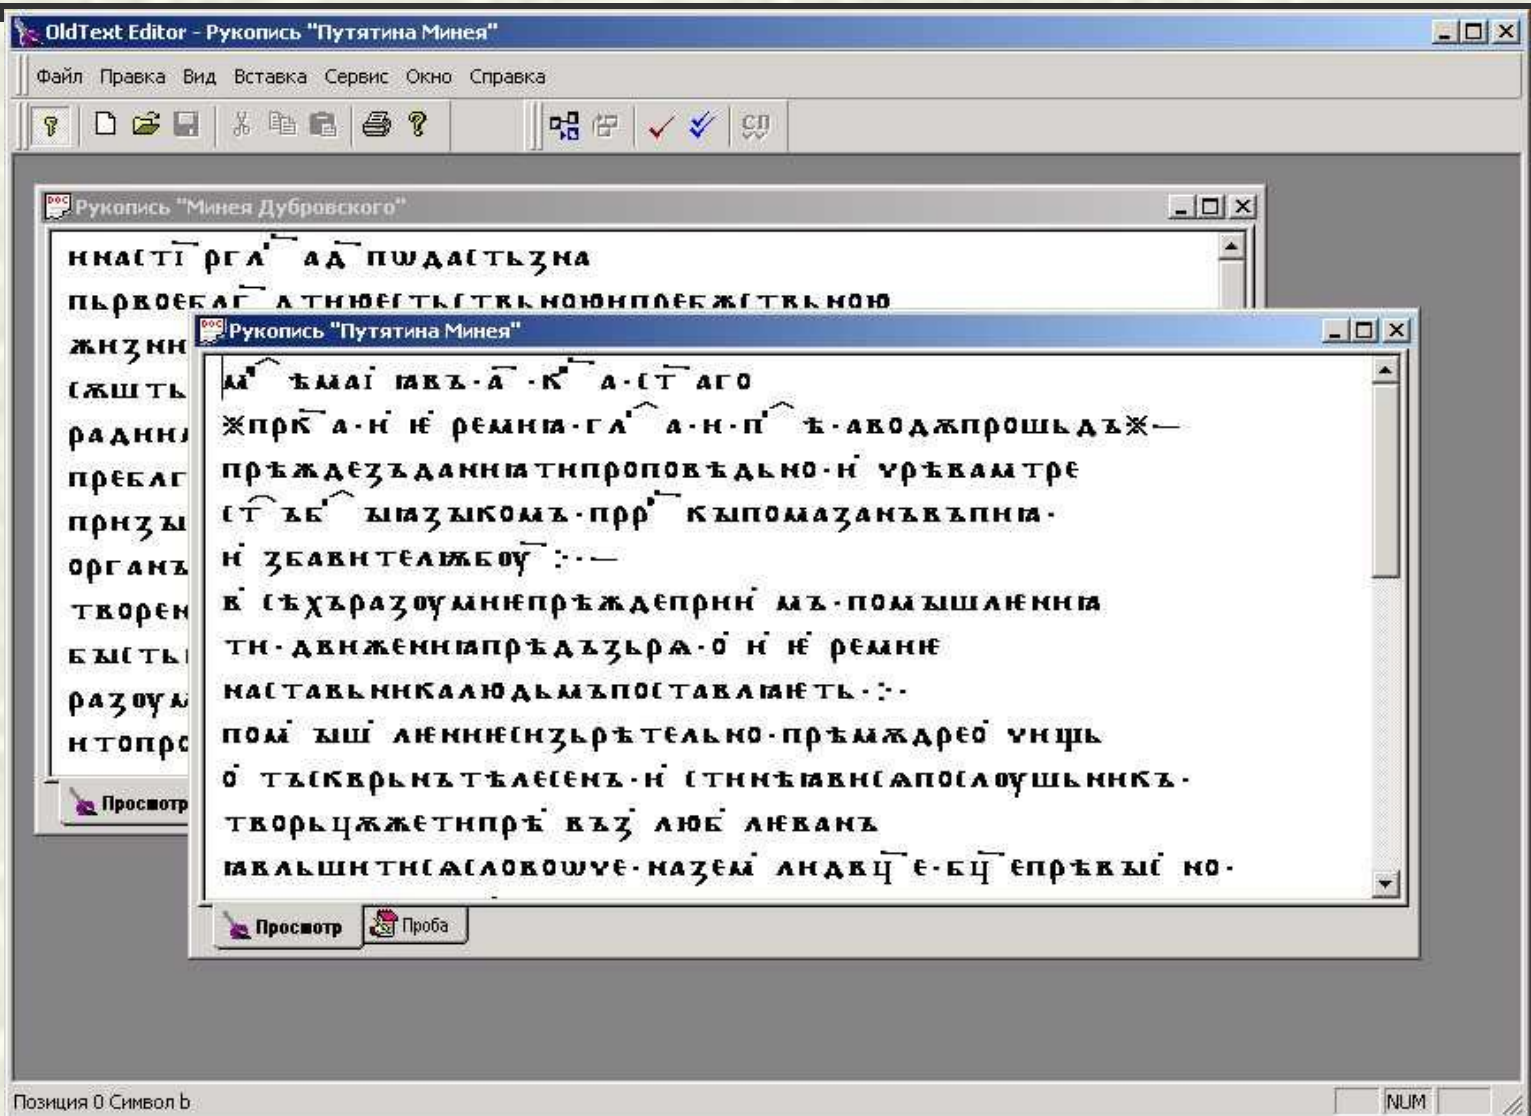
OldText Editor - Рукопись "Путятина Минея"

Файл Правка Вид Вставка Сервис Окно Справка

СП

Рукопись "Минея Дубровского"

нкасті рга ад пωдастьзна
пьрвоеблг атнюестьствьнонιнпоебжствьною
жизнн
сжшть
раднн
пребаг
прнзы
органъ
творен
быстьі
разоум
нтопрс

Просмотр

Рукопись "Путятина Минея"

м ѣмаі іавъ·а ·к а·ст аго
жпрк а·н ѥ ремеіа·га а·н·п ѣ·аводжпрошьдъж—
прѣждезъданніатнпроповѣдьно·н урѣвамтре
ст ъб ызыкомъ·прр кыпомазанъвъпніа·
н збавнтеліжбоу :·—
в сѣхъразоумнѥпрѣждепрнн мъ·помышлѥніа
тн·двнженніапрѣдъзьра·о н ѥ ремнѥ
настављннкалюдьмъпоставлаѥть·:·
пом ыш лѥннѥснзьрѣтельно·прѣмждрео унщь
о тъскврьнътѣлесенъ·н стннѣіавнсапослоушьннкъ·
творьцжжетнпрѣ въз люб лѥванъ
іавльшнтнсасловоωve·назем ландвц е·бц епрѣвыс но·

Просмотр Проба

Позиция 0 Символ b NUM